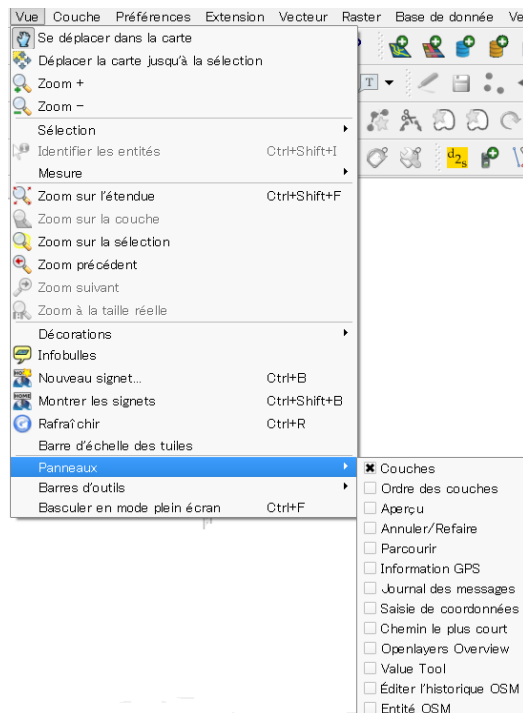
Vue Couche Préférences Extension Vecteur Raster Base de donnée Ve

Se déplacer dans la carte
Déplacer la carte jusqu'à la sélection
Zoom +
Zoom −
Sélection
Identifier les entités Ctrl+Shift+I
Mesure
Zoom sur l'étendue Ctrl+Shift+F
Zoom sur la couche
Zoom sur la sélection
Zoom précédent
Zoom suivant
Zoom à la taille réelle
Décorations
Infobulles
Nouveau signet... Ctrl+B
Montrer les signets Ctrl+Shift+B
Rafraîchir Ctrl+R
Barre d'échelle des tuiles
Panneaux
Barres d'outils
Basculer en mode plein écran Ctrl+F

Couches
Ordre des couches
Aperçu
Annuler/Refaire
Parcourir
Information GPS
Journal des messages
Saisie de coordonnées
Chemin le plus court
Openlayers Overview
Value Tool
Éditer l'historique OSM
Entité OSM